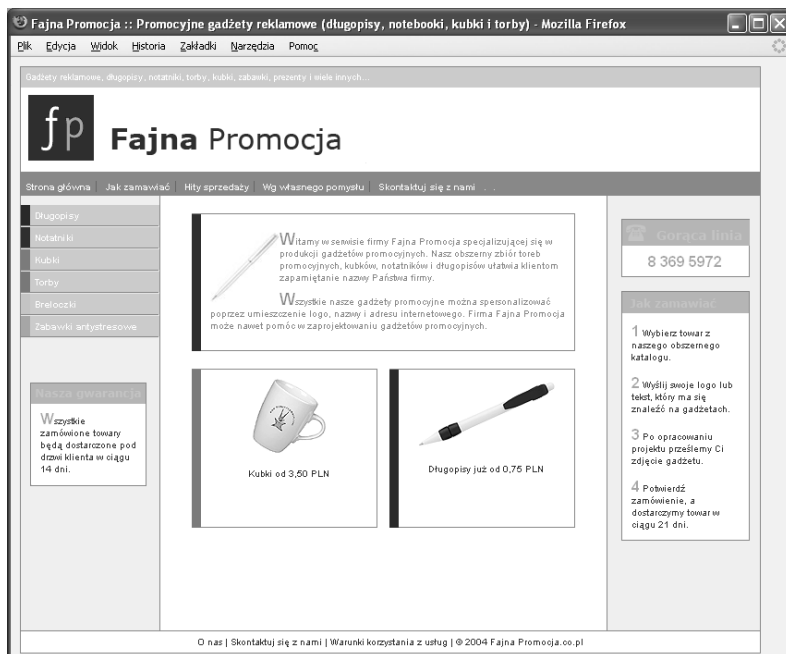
Fajna Promocja :: Promocyjne gadżety reklamowe (długopisy, notebooki, kubki i torby) - Mozilla Firefox

Plik Edycja Widok Historia Zakładki Narzędzia Pomoc

Gadżety reklamowe, długopisy, notatniki, torby, kubki, zabawki, prezenty i wiele innych...

fp Fajna Promocja

Strona główna | Jak zamawiać | Hity sprzedaży | Wg własnego pomysłu | Skontaktuj się z nami

Długopisy
Notatniki
Kubki
Torby
Breloczki
Zabawki antystresowe

Nasza gwarancja

Wszystkie zamówione towary będą dostarczone pod drzwi klienta w ciągu 14 dni.

Witamy w serwisie firmy Fajna Promocja specjalizującej się w produkcji gadżetów promocyjnych. Nasz obszerny zbiór toreb promocyjnych, kubków, notatników i długopisów ułatwia klientom zapamiętanie nazwy Państwa firmy.

Wszystkie nasze gadżety promocyjne można spersonalizować poprzez umieszczenie logo, nazwy i adresu internetowego. Firma Fajna Promocja może nawet pomóc w zaprojektowaniu gadżetów promocyjnych.

Kubki od 3,50 PLN

Długopisy już od 0,75 PLN

Gorąca linia
8 369 5972

Jak zamawiać

1 Wybierz towar z naszego obszernego katalogu.

2 Wyślij swoje logo lub tekst, który ma się znaleźć na gadżetach.

3 Po opracowaniu projektu prześlemy Ci zdjęcie gadżetu.

4 Potwierdź zamówienie, a dostarczymy towar w ciągu 21 dni.

O nas | Skontaktuj się z nami | Warunki korzystania z usług | © 2004 Fajna Promocja.co.pl